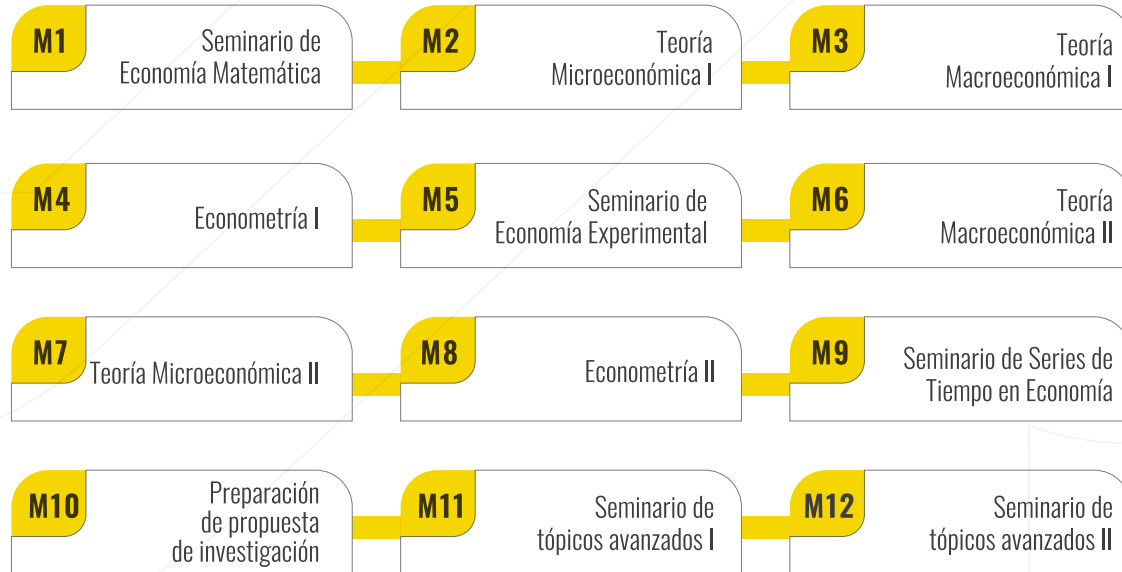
M1
Seminario de Economía Matemática

M2
Teoría Microeconómica I

M3
Teoría Macroeconómica I

M4
Econometría I

M5
Seminario de Economía Experimental

M6
Teoría Macroeconómica II

M7
Teoría Microeconómica II

M8
Econometría II

M9
Seminario de Series de Tiempo en Economía

M10
Preparación de propuesta de investigación

M11
Seminario de tópicos avanzados I

M12
Seminario de tópicos avanzados II